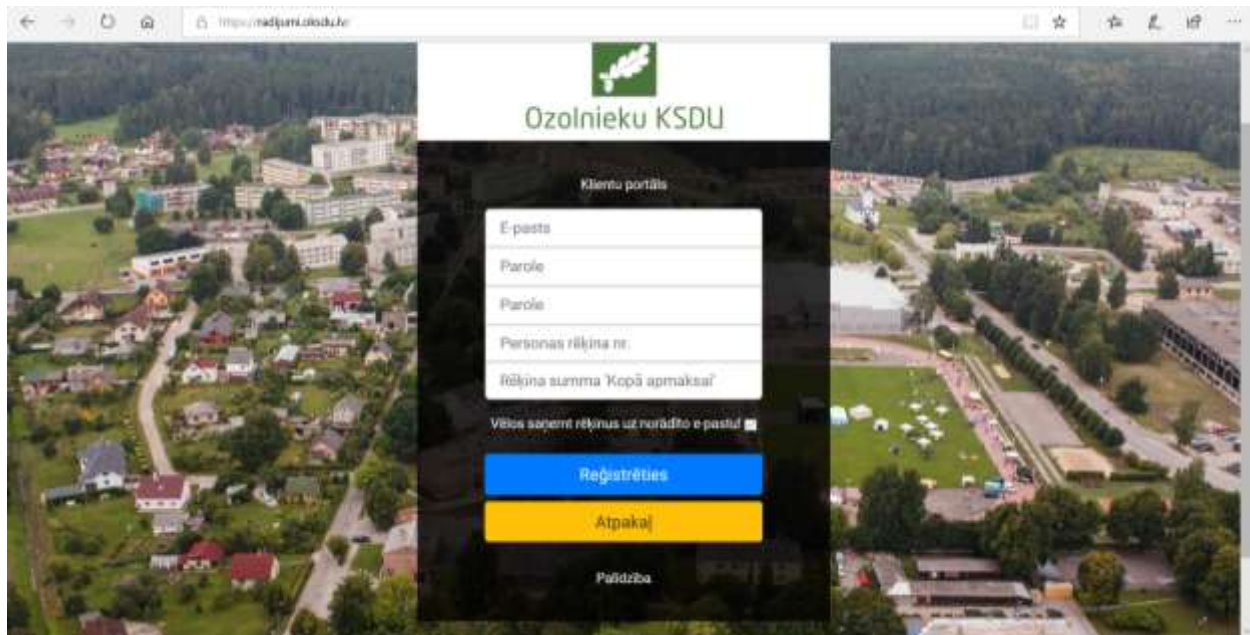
https://radijumi.oksdu.lv/

Ozolnieku KSDU

Klientu portāls

E-pasts

Parole

Parole

Personas rēķina nr.

Rēķina summa 'Kopā apmaksai'

Vēlos saņemt rēķinus uz norādīto e-pastu!

Reģistrēties

Atpakaļ

Palīdzība